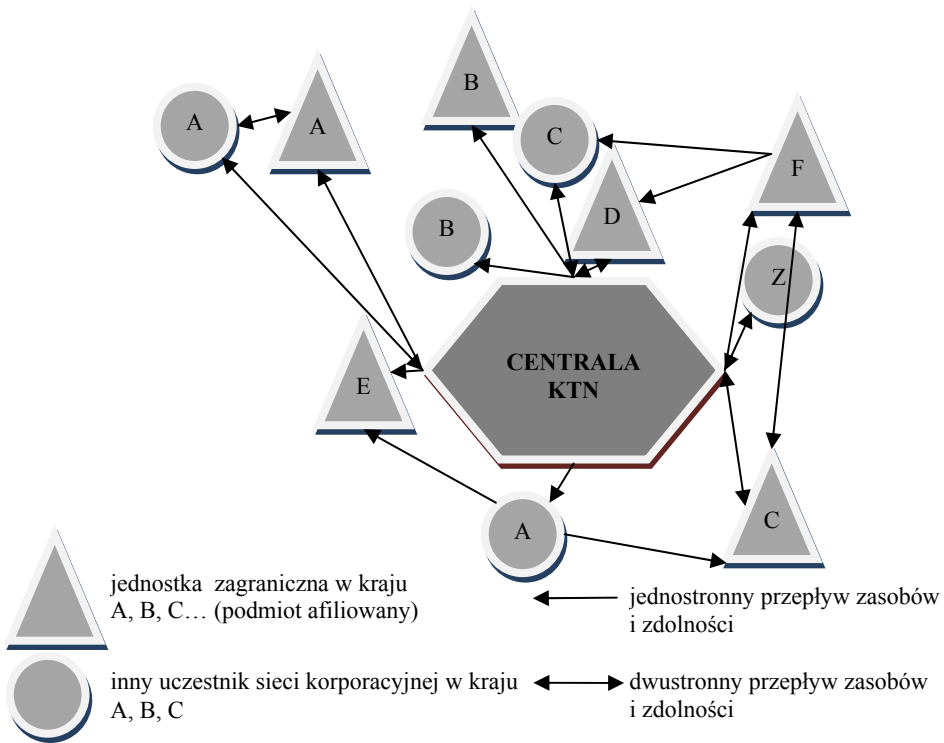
A
A
B
C
D
F
B
Z
CENTRALA KTN
E
A
C

jednostka zagraniczna w kraju A, B, C… (podmiot afiliowany)

jednostronny przepływ zasobów i zdolności

inny uczestnik sieci korporacyjnej w kraju A, B, C

dwustronny przepływ zasobów i zdolności